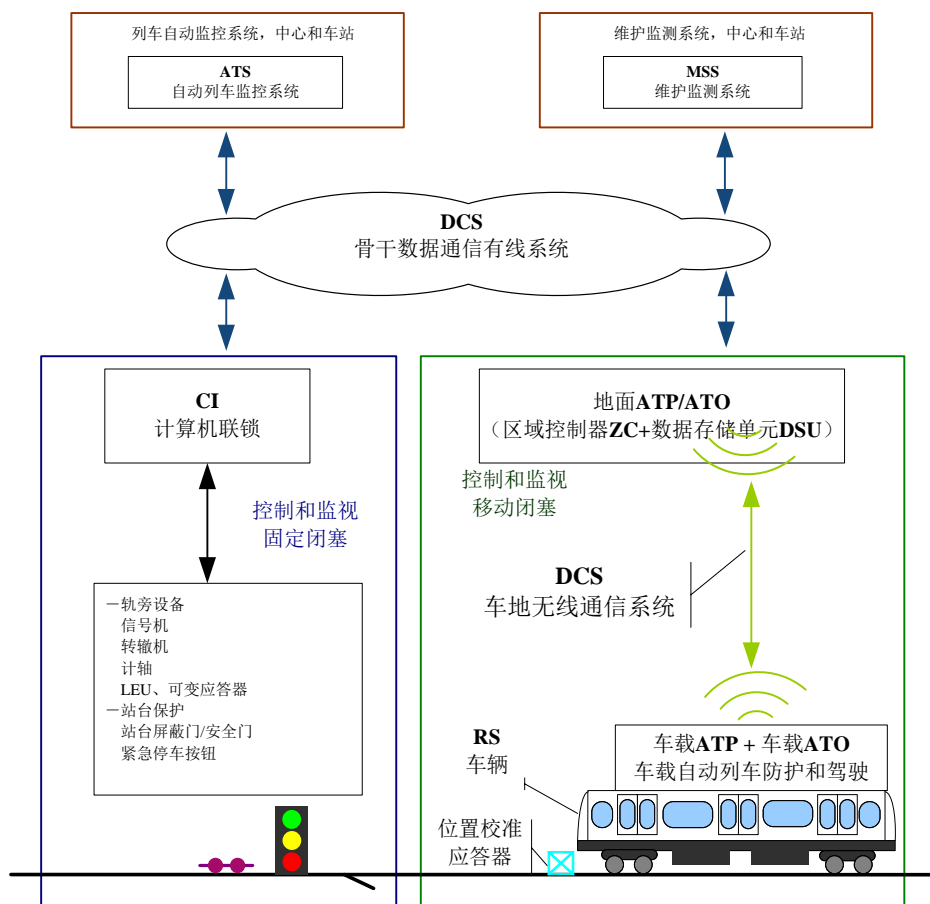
列车自动监控系统，中心和车站

ATS
自动列车监控系统

维护监测系统，中心和车站

MSS
维护监测系统

DCS
骨干数据通信有线系统

CI
计算机联锁

控制和监视
固定闭塞

一轨旁设备
信号机
转辙机
计轴
LEU、可变应答器
一站台保护
站台屏蔽门/安全门
紧急停车按钮

地面ATP/ATO
（区域控制器ZC+数据存储单元DSU）

控制和监视
移动闭塞

DCS
车地无线通信系统

RS
车辆

车载ATP + 车载ATO
车载自动列车防护和驾驶

位置校准
应答器